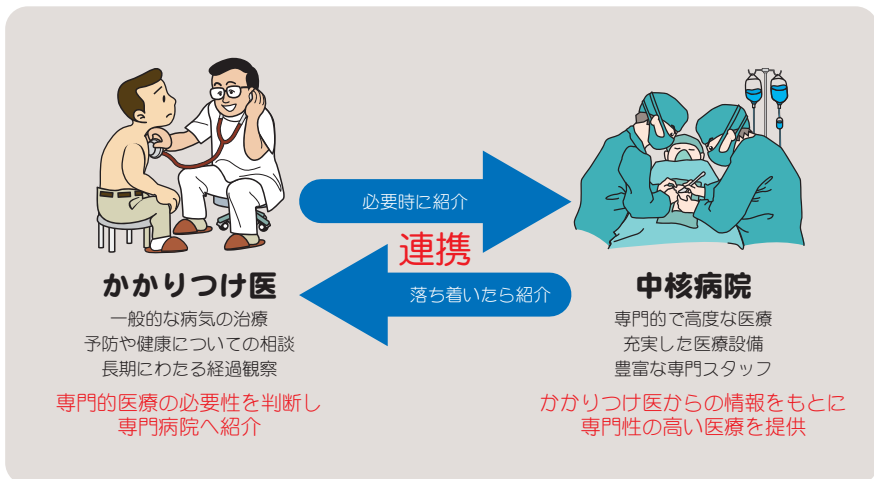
必要時に紹介

連携

落ち着いたら紹介

かかりつけ医

一般的な病気の治療
予防や健康についての相談
長期にわたる経過観察

専門的医療の必要性を判断し
専門病院へ紹介

中核病院

専門的で高度な医療
充実した医療設備
豊富な専門スタッフ

かかりつけ医からの情報をもとに
専門性の高い医療を提供